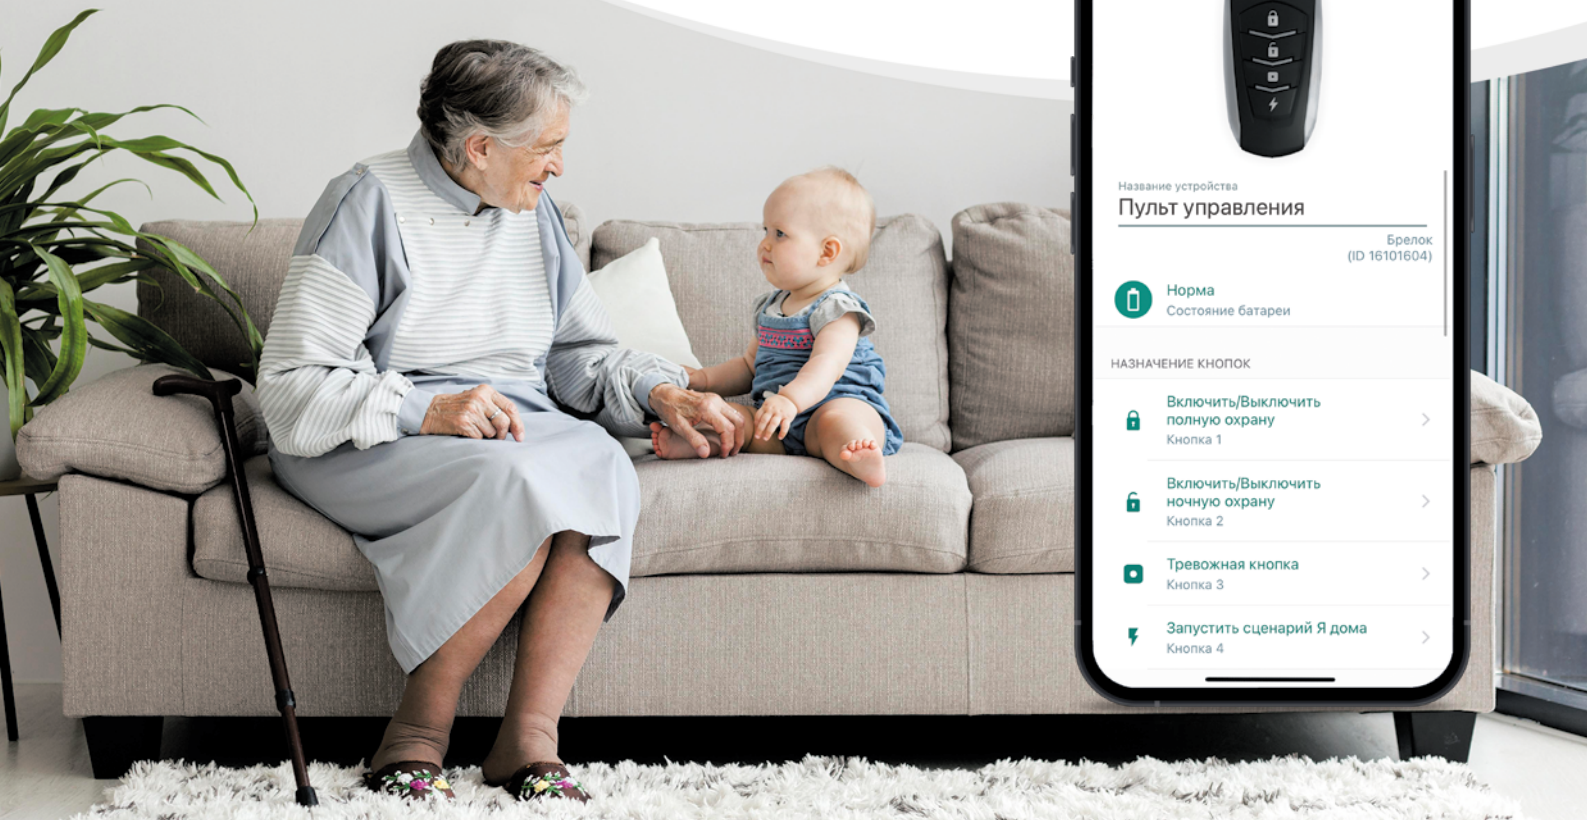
Название устройства
Пульт управления

Брелок
(ID 16101604)

Норма
Состояние батареи

НАЗНАЧЕНИЕ КНОПОК

Включить/Выключить полную охрану
Кнопка 1

Включить/Выключить ночную охрану
Кнопка 2

Тревожная кнопка
Кнопка 3

Запустить сценарий Я дома
Кнопка 4